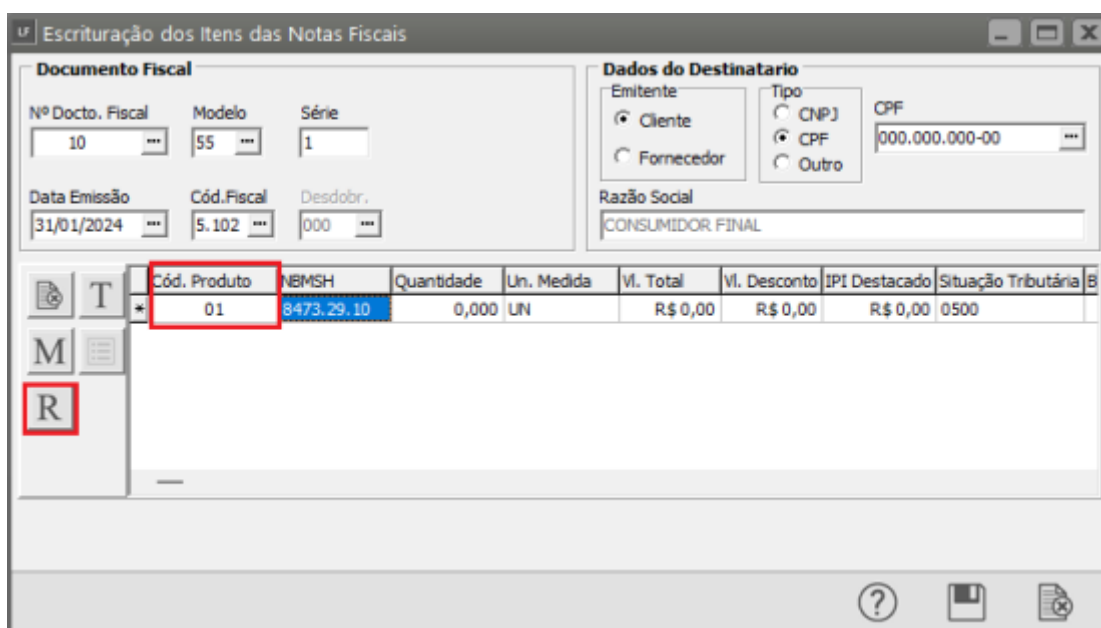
Escrituração dos Itens das Notas Fiscais

Documento Fiscal

Nº Docto. Fiscal
10

Modelo
55

Série
1

Data Emissão
31/01/2024

Cód.Fiscal
5.102

Desdobr.
000

Dados do Destinatario

Emitente
Cliente
Fornecedor

Tipo
CNPJ
CPF
Outro

CPF
000.000.000-00

Razão Social
CONSUMIDOR FINAL

T
M
R

| | Cód. Produto | NBMSH | Quantidade | Un. Medida | Vl. Total | Vl. Desconto | IPI Destacado | Situação Tributária | B |
|---|---|---|---|---|---|---|---|---|---|
| * | 01 | 8473.29.10 | 0,000 | UN | R$ 0,00 | R$ 0,00 | R$ 0,00 | 0500 | |